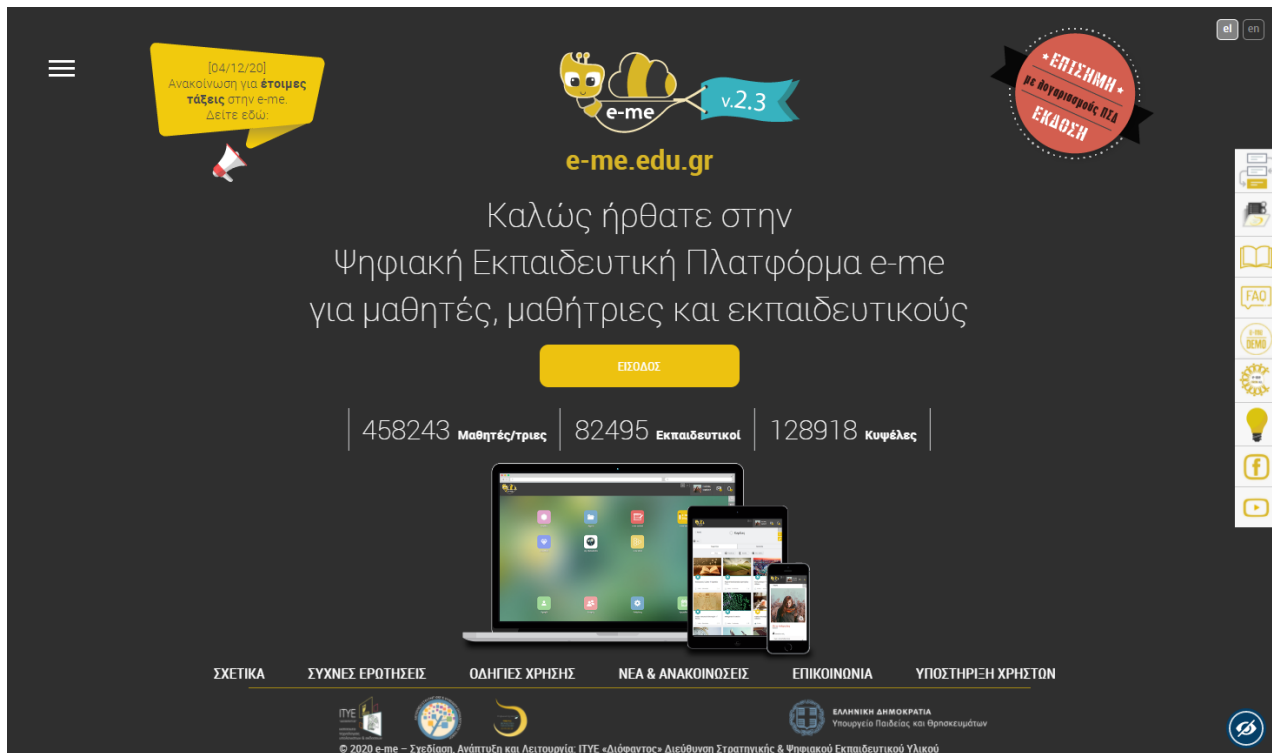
el en

[04/12/20]
Ανακοίνωση για **έτοιμες τάξεις** στην e-me.
Δείτε εδώ:

e-me v.2.3

e-me.edu.gr

ΕΠΙΣΗΜΗ με λογαριασμούς ΠΣΔ ΕΚΔΟΣΗ

Καλώς ήρθατε στην
Ψηφιακή Εκπαιδευτική Πλατφόρμα e-me
για μαθητές, μαθήτριες και εκπαιδευτικούς

ΕΙΣΟΔΟΣ

458243 Μαθητές/τριες | 82495 Εκπαιδευτικοί | 128918 Κυψέλες

FAQ

DEMO

ΣΧΕΤΙΚΑ ΣΥΧΝΕΣ ΕΡΩΤΗΣΕΙΣ ΟΔΗΓΙΕΣ ΧΡΗΣΗΣ ΝΕΑ & ΑΝΑΚΟΙΝΩΣΕΙΣ ΕΠΙΚΟΙΝΩΝΙΑ ΥΠΟΣΤΗΡΙΞΗ ΧΡΗΣΤΩΝ

ΙΤΥΕ

ΕΛΛΗΝΙΚΗ ΔΗΜΟΚΡΑΤΙΑ
Υπουργείο Παιδείας και Θρησκευμάτων

© 2020 e-me – Σχεδίαση, Ανάπτυξη και Λειτουργία: ΙΤΥΕ «Διόφαντος» Διεύθυνση Στρατηγικής & Ψηφιακού Εκπαιδευτικού Υλικού